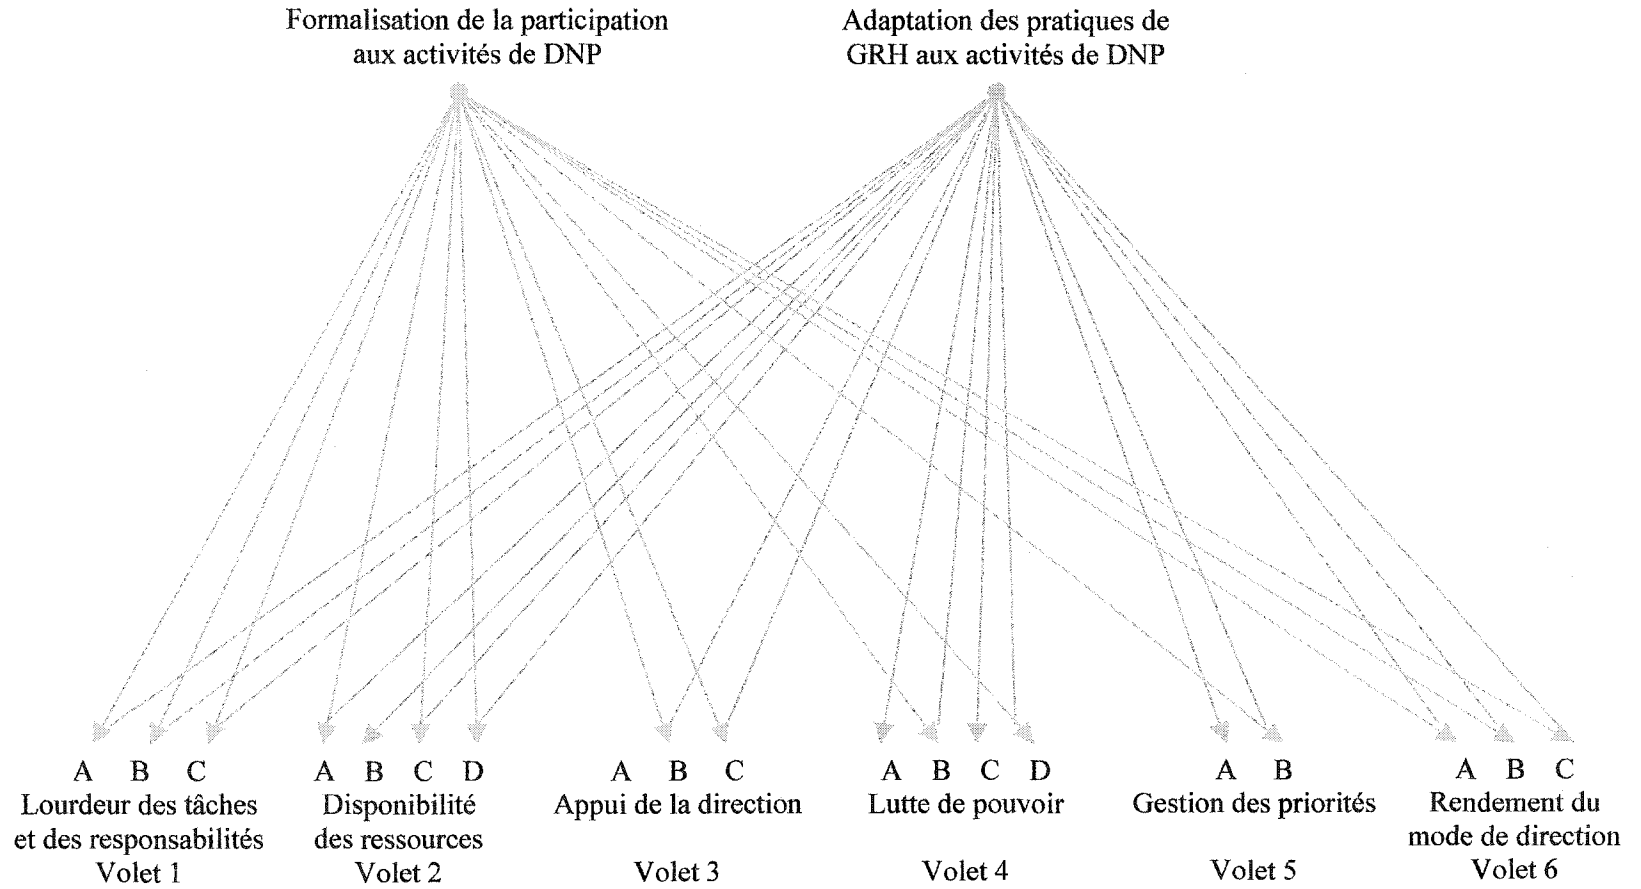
Formalisation de la participation aux activités de DNP

Adaptation des pratiques de GRH aux activités de DNP

A B C
Lourdeur des tâches et des responsabilités
Volet 1

A B C D
Disponibilité des ressources
Volet 2

A B C
Appui de la direction
Volet 3

A B C D
Lutte de pouvoir
Volet 4

A B
Gestion des priorités
Volet 5

A B C
Rendement du mode de direction
Volet 6